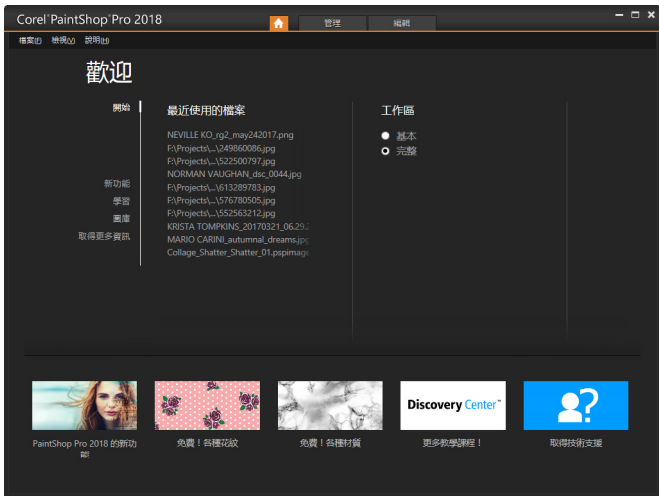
Corel PaintShop Pro 2018

管理 編輯

檔案(F) 檢視(V) 說明(H)

歡迎

開始

新功能
學習
圖庫
取得更多資訊

最近使用的檔案

NEVILLE KO_rg2_may242017.png
F:\Projects\...\249860086.jpg
F:\Projects\...\522500797.jpg
NORMAN VAUGHAN_dsc_0044.jpg
F:\Projects\...\613289783.jpg
F:\Projects\...\576780505.jpg
F:\Projects\...\552563212.jpg
KRISTA TOMPKINS_20170321_06.29.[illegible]
MARIO CARINI_autumnal_dreams.jpg
Collage_Shatter_Shatter_01.pspimage

工作區

基本
完整

PaintShop Pro 2018 的新功能

免費！各種花紋

免費！各種材質

Discovery Center

更多教學課程！

取得技術支援